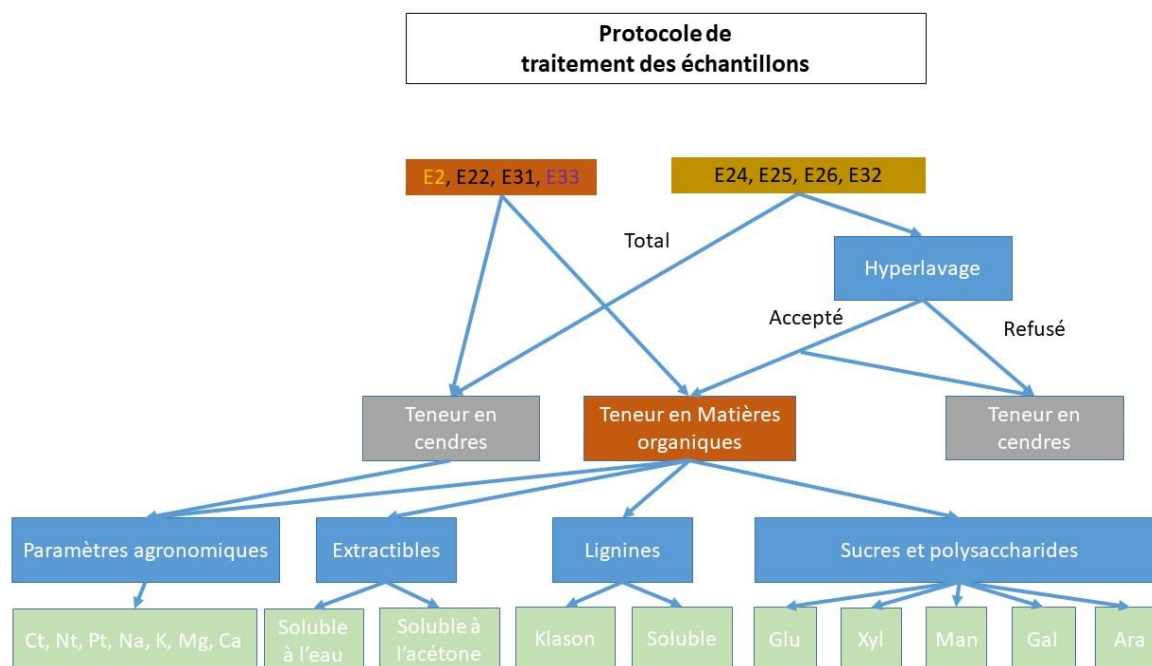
Protocole de traitement des échantillons

E2, E22, E31, E33

E24, E25, E26, E32

Total

Hyperlavage

Accepté

Refusé

Teneur en cendres

Teneur en Matières organiques

Teneur en cendres

Paramètres agronomiques

Extractibles

Lignines

Sucres et polysaccharides

Ct, Nt, Pt, Na, K, Mg, Ca

Soluble à l'eau

Soluble à l'acétone

Klason

Soluble

Glu

Xyl

Man

Gal

Ara